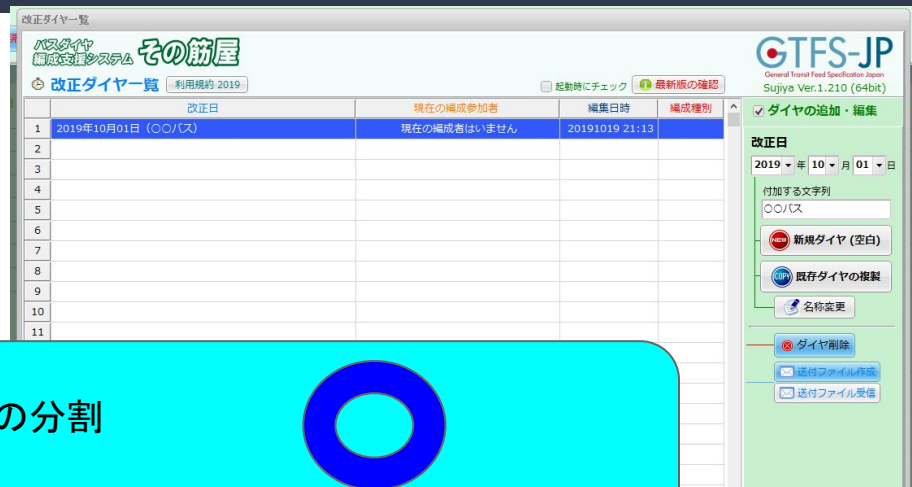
改正ダイヤ一覧

バスダイヤ編成支援システム その筋屋

GTFS-JP
General Transit Feed Specification Japan
Sujiya Ver.1.210 (64bit)

改正ダイヤ一覧 利用規約 2019

起動時にチェック 最新版の確認

| | 改正日 | 現在の編成参加者 | 編集日時 | 編成種別 |
|---|---|---|---|---|
| 1 | 2019年10月01日（〇〇バス） | 現在の編成者はいません | 20191019 21:13 | |
| 2 | | | | |
| 3 | | | | |
| 4 | | | | |
| 5 | | | | |
| 6 | | | | |
| 7 | | | | |
| 8 | | | | |
| 9 | | | | |
| 10 | | | | |
| 11 | | | | |

ダイヤの追加・編集

改正日
2019 年 10 月 01 日

付加する文字列
〇〇バス

NEW 新規ダイヤ (空白)

COPY 既存ダイヤの複製

名称変更

ダイヤ削除

送付ファイル作成

送付ファイル受信

の分割